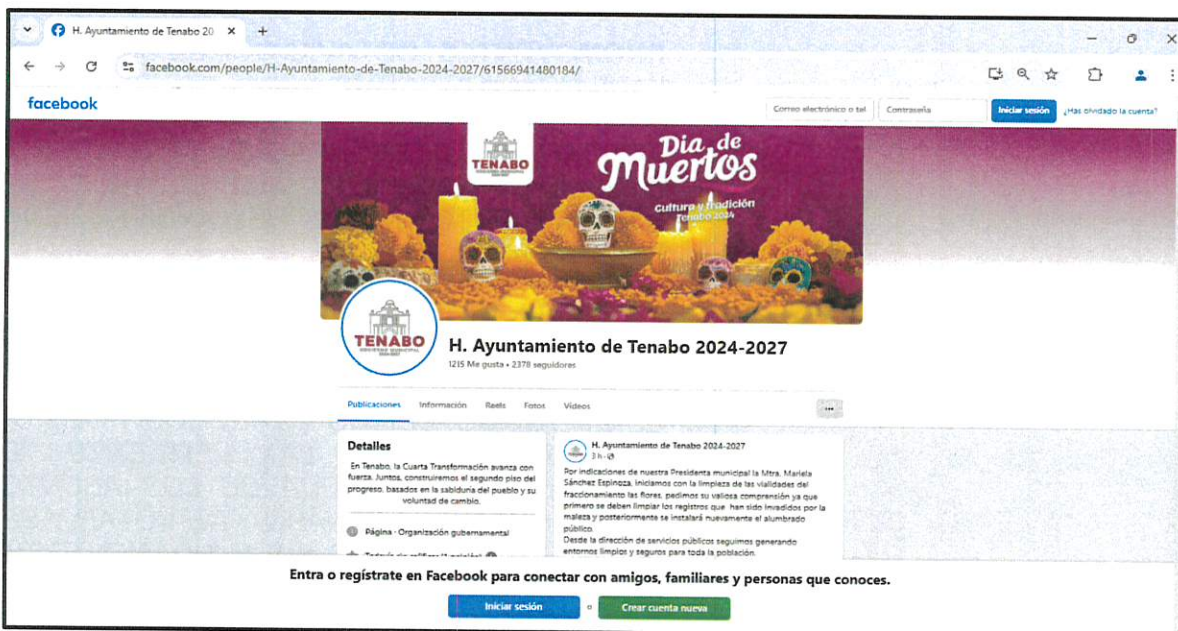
H. Ayuntamiento de Tenabo 20 ×
+

facebook.com/people/H-Ayuntamiento-de-Tenabo-2024-2027/61566941480184/

facebook
Correo electrónico o tel
Contraseña
Iniciar sesión
¿Has olvidado la cuenta?

TENABO
Día de Muertos
Cultura y tradición
Tenabo 2024

TENABO
H. Ayuntamiento de Tenabo 2024-2027
1215 Me gusta • 2378 seguidores

Publicaciones Información Reels Fotos Videos ...

Detalles
En Tenabo, la Cuarta Transformación avanza con fuerza. Juntos, construiremos el segundo piso del progreso, basados en la sabiduría del pueblo y su voluntad de cambio.

Página · Organización gubernamental
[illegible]

H. Ayuntamiento de Tenabo 2024-2027
3 h ·
Por indicaciones de nuestra Presidenta municipal la Mtra. Mariela Sánchez Espinoza, iniciamos con la limpieza de las vialidades del fraccionamiento las flores, pedimos su valiosa comprensión ya que primero se deben limpiar los registros que han sido invadidos por la maleza y posteriormente se instalará nuevamente el alumbrado público.
Desde la dirección de servicios públicos seguimos generando entornos limpios y seguros para toda la población.

Entra o regístrate en Facebook para conectar con amigos, familiares y personas que conoces.
Iniciar sesión o Crear cuenta nueva